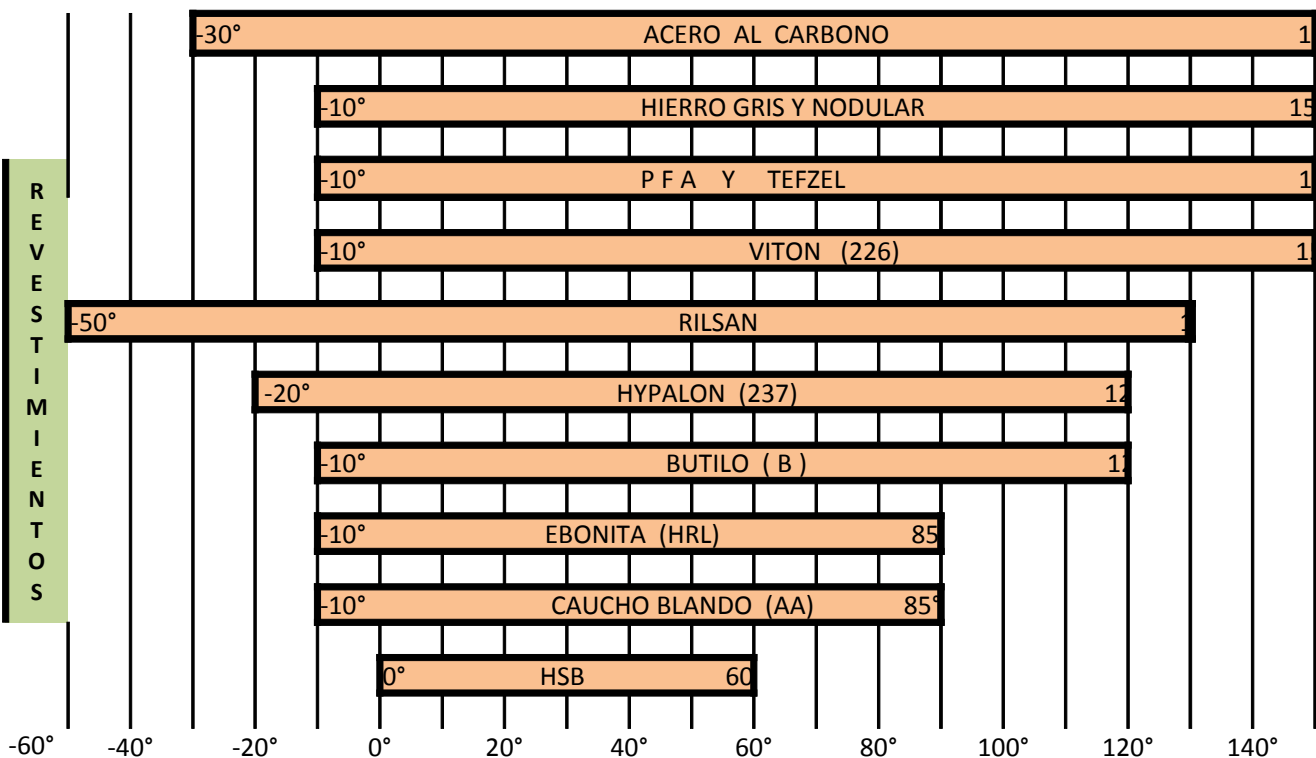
-30° ACERO AL CARBONO 1

-10° HIERRO GRIS Y NODULAR 15

-10° P F A Y TEFZEL 1

-10° VITON (226) 1

-50° RILSAN 1

-20° HYPALON (237) 12

-10° BUTILO ( B ) 12

-10° EBONITA (HRL) 85

-10° CAUCHO BLANDO (AA) 85°

0° HSB 60

R E V E S T I M I E N T O S

-60° -40° -20° 0° 20° 40° 60° 80° 100° 120° 140°